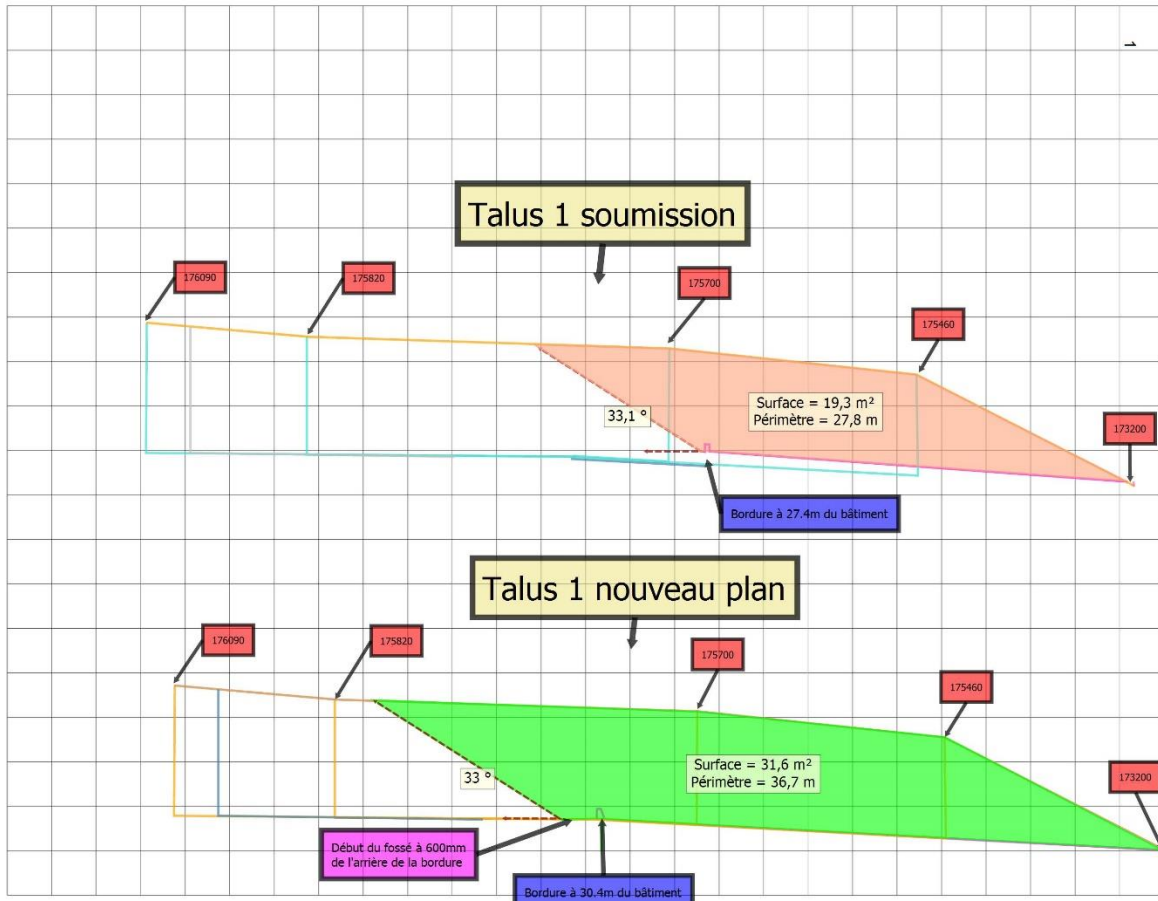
Talus 1 soumission

176090

175820

175700

175460

Surface = 19,3 m²
Périmètre = 27,8 m

33,1 °

173200

Bordure à 27.4m du bâtiment

Talus 1 nouveau plan

176090

175820

175700

175460

Surface = 31,6 m²
Périmètre = 36,7 m

33 °

173200

Début du fossé à 600mm de l'arrière de la bordure

Bordure à 30.4m du bâtiment